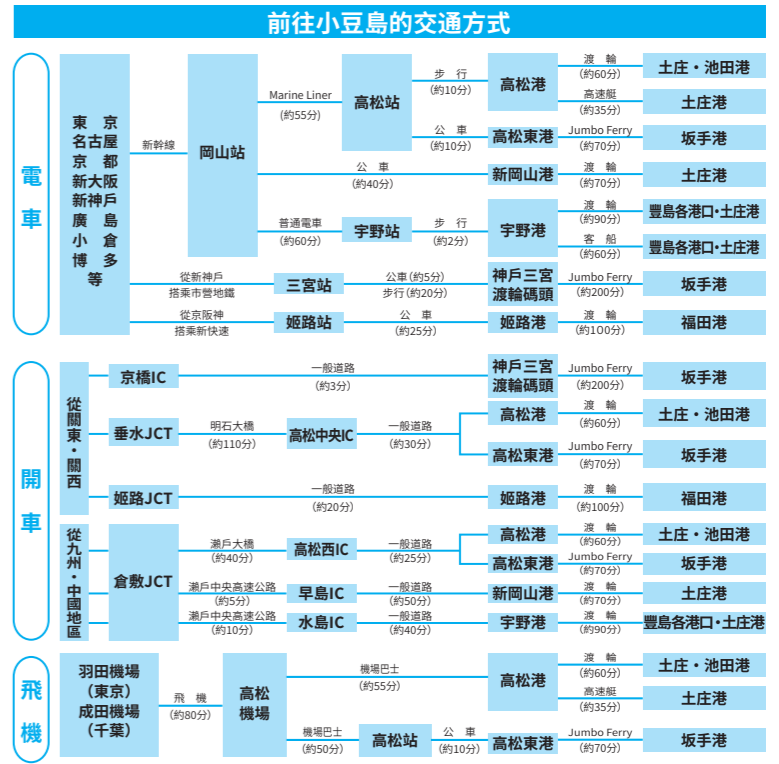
前往小豆島的交通方式

電車

東京
名古屋
京都
新大阪
新神戶
廣島
小倉
博多
等

新幹線

岡山站

Marine Liner
(約55分)

高松站

步行
(約10分)

高松港

渡輪
(約60分)

土庄・池田港

高速艇
(約35分)

土庄港

公車
(約10分)

高松東港

Jumbo Ferry
(約70分)

坂手港

公車
(約40分)

新岡山港

渡輪
(約70分)

土庄港

普通電車
(約60分)

宇野站

步行
(約2分)

宇野港

渡輪
(約90分)

豐島各港口・土庄港

客船
(約60分)

豐島各港口・土庄港

從新神戶
搭乘市營地鐵

三宮站

公車(約5分)
步行(約20分)

神戶三宮
渡輪碼頭

Jumbo Ferry
(約200分)

坂手港

從京阪神
搭乘新快速

姬路站

公車
(約25分)

姬路港

渡輪
(約100分)

福田港

開車

從關東・關西

京橋IC

一般道路
(約3分)

神戶三宮
渡輪碼頭

Jumbo Ferry
(約200分)

坂手港

垂水JCT

明石大橋
(約110分)

高松中央IC

一般道路
(約30分)

高松港

渡輪
(約60分)

土庄・池田港

高松東港

Jumbo Ferry
(約70分)

坂手港

姬路JCT

一般道路
(約20分)

姬路港

渡輪
(約100分)

福田港

從九州・中國地區

倉敷JCT

瀨戶大橋
(約40分)

高松西IC

一般道路
(約25分)

高松港

渡輪
(約60分)

土庄・池田港

高松東港

Jumbo Ferry
(約70分)

坂手港

瀨戶中央高速公路
(約5分)

早島IC

一般道路
(約50分)

新岡山港

渡輪
(約70分)

土庄港

瀨戶中央高速公路
(約10分)

水島IC

一般道路
(約40分)

宇野港

渡輪
(約90分)

豐島各港口・土庄港

飛機

羽田機場
(東京)
成田機場
(千葉)

飛機
(約80分)

高松
機場

機場巴士
(約55分)

高松港

渡輪
(約60分)

土庄・池田港

高速艇
(約35分)

土庄港

機場巴士
(約50分)

高松站

公車
(約10分)

高松東港

Jumbo Ferry
(約70分)

坂手港